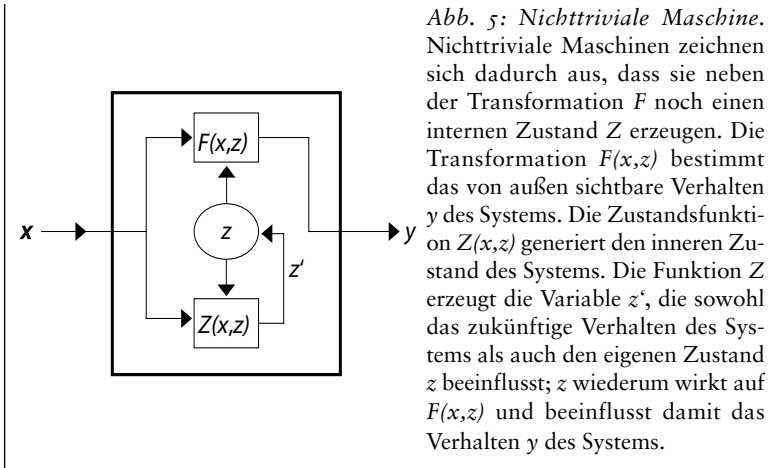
$F(x,z)$

$x$

$z$

$y$

$z'$

$Z(x,z)$

Abb. 5: Nichttriviale Maschine. Nichttriviale Maschinen zeichnen sich dadurch aus, dass sie neben der Transformation $F$ noch einen internen Zustand $Z$ erzeugen. Die Transformation $F(x,z)$ bestimmt das von außen sichtbare Verhalten $y$ des Systems. Die Zustandsfunktion $Z(x,z)$ generiert den inneren Zustand des Systems. Die Funktion $Z$ erzeugt die Variable $z$‘, die sowohl das zukünftige Verhalten des Systems als auch den eigenen Zustand $z$ beeinflusst; $z$ wiederum wirkt auf $F(x,z)$ und beeinflusst damit das Verhalten $y$ des Systems.